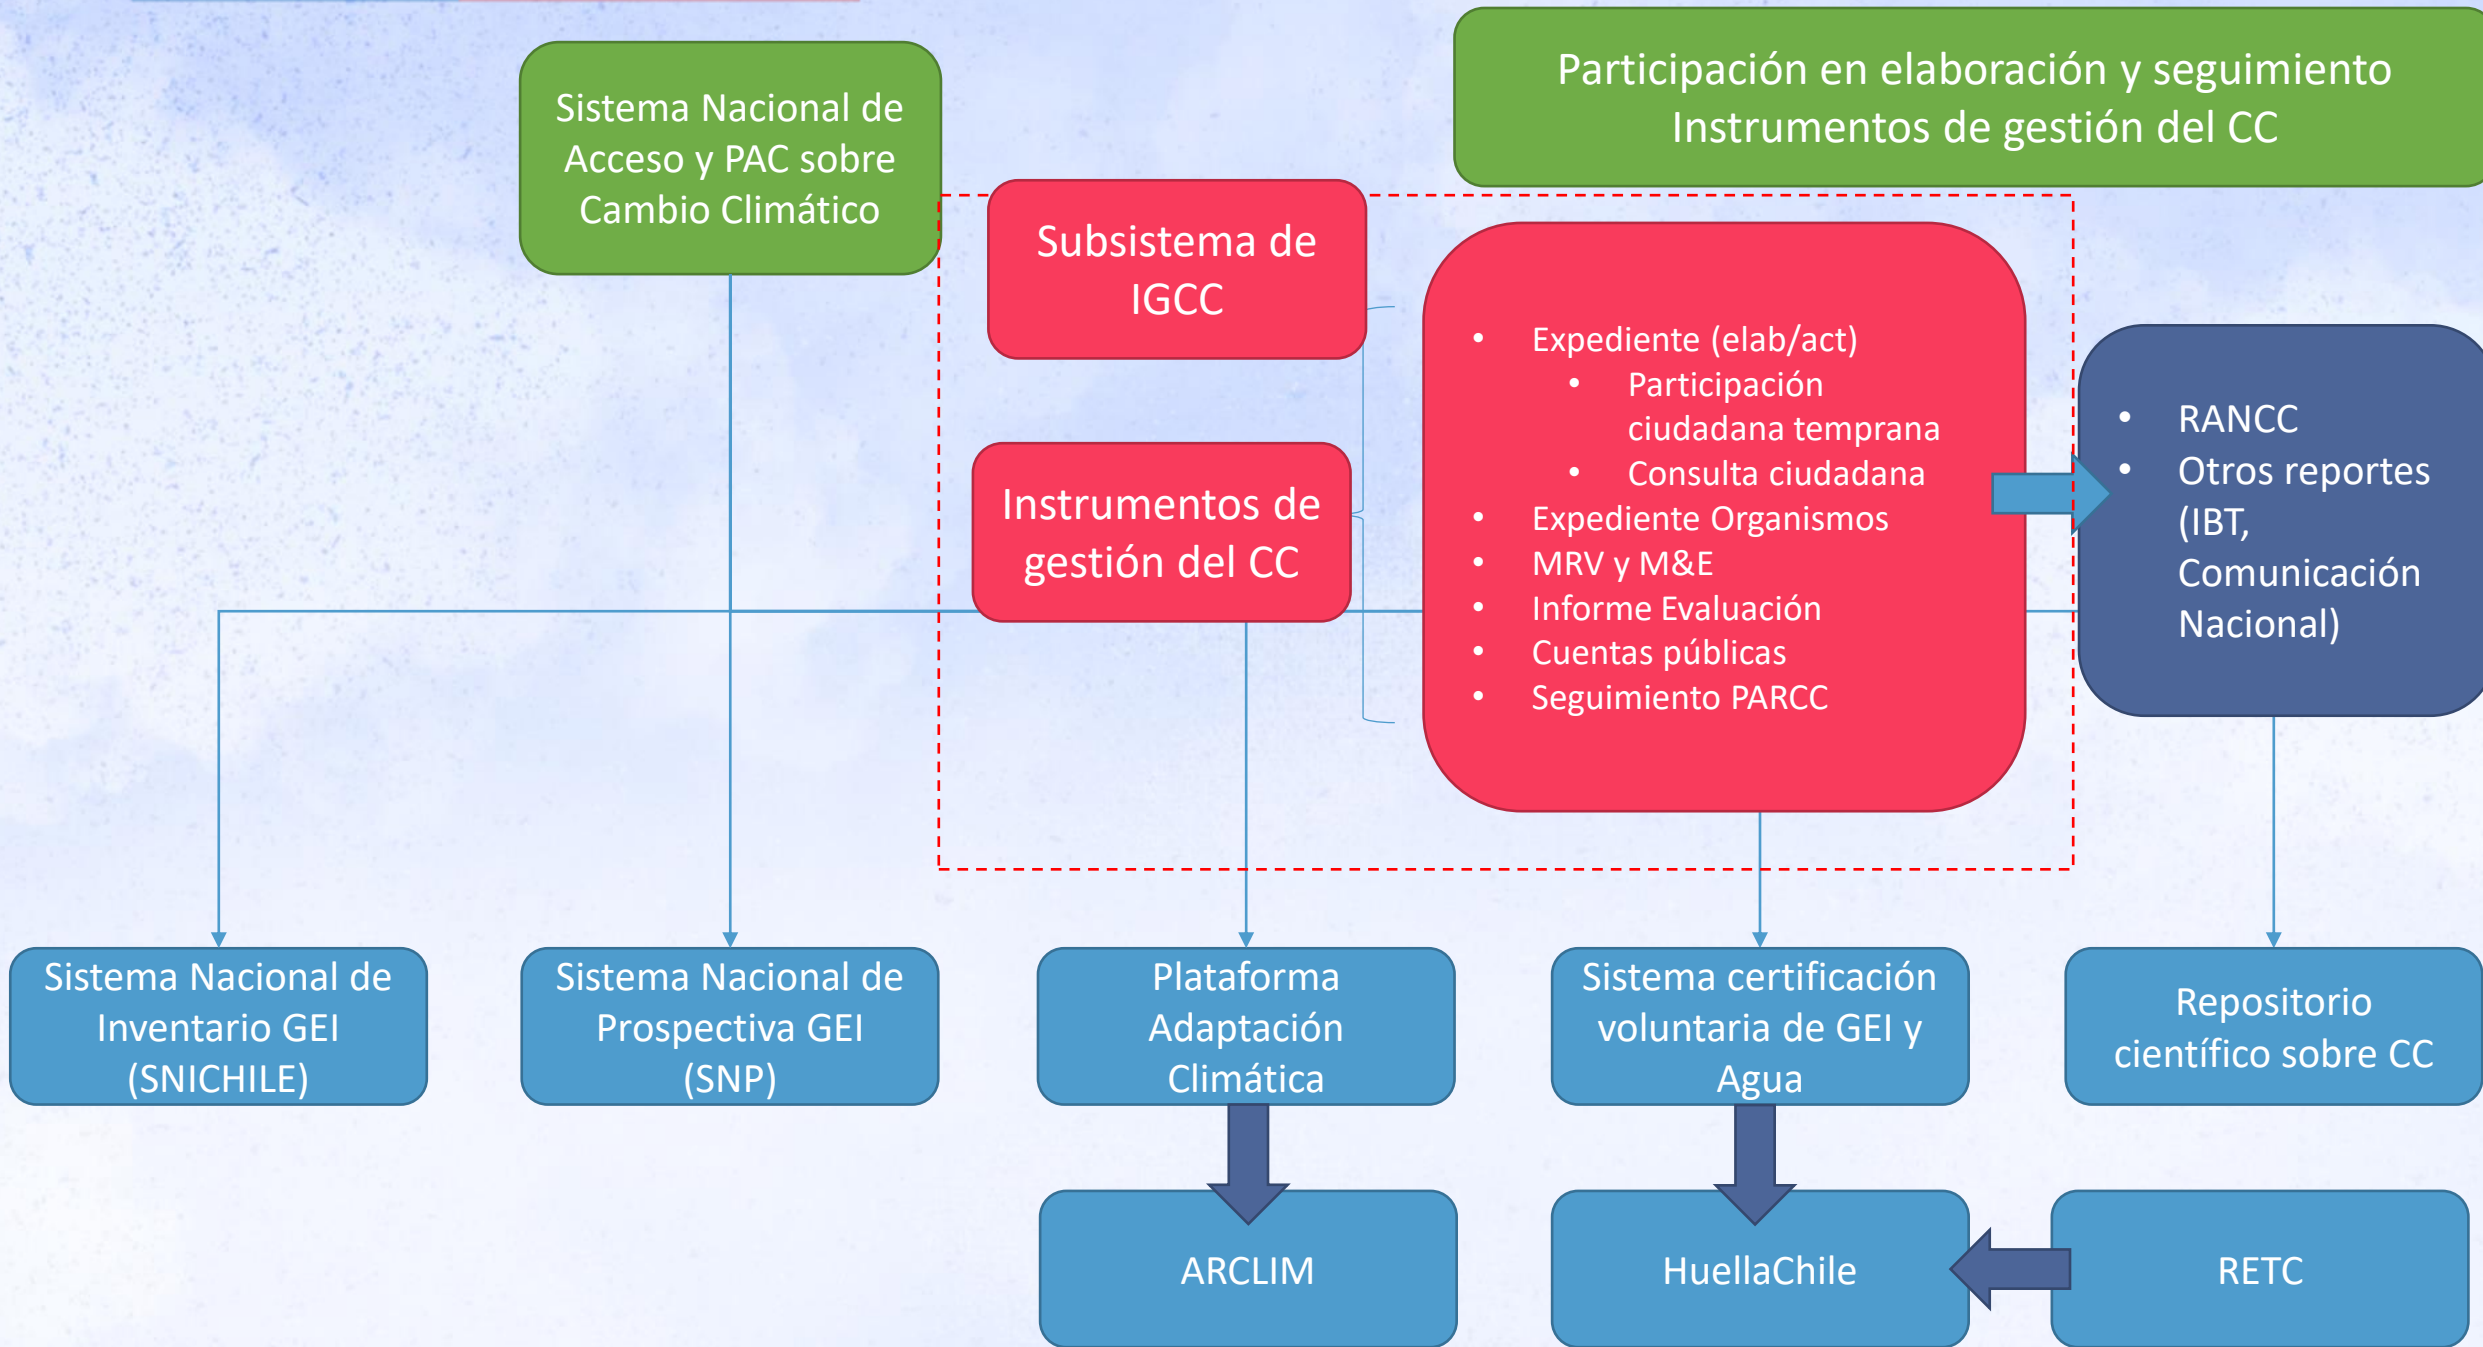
Sistema Nacional de Acceso y PAC sobre Cambio Climático

Participación en elaboración y seguimiento Instrumentos de gestión del CC

Subsistema de IGCC

Instrumentos de gestión del CC

- Expediente (elab/act)
  - Participación ciudadana temprana
  - Consulta ciudadana
- Expediente Organismos
- MRV y M&E
- Informe Evaluación
- Cuentas públicas
- Seguimiento PARCC

- RANCC
- Otros reportes (IBT, Comunicación Nacional)

Sistema Nacional de Inventario GEI (SNICHILE)

Sistema Nacional de Prospectiva GEI (SNP)

Plataforma Adaptación Climática

Sistema certificación voluntaria de GEI y Agua

Repositorio científico sobre CC

ARCLIM

HuellaChile

RETC